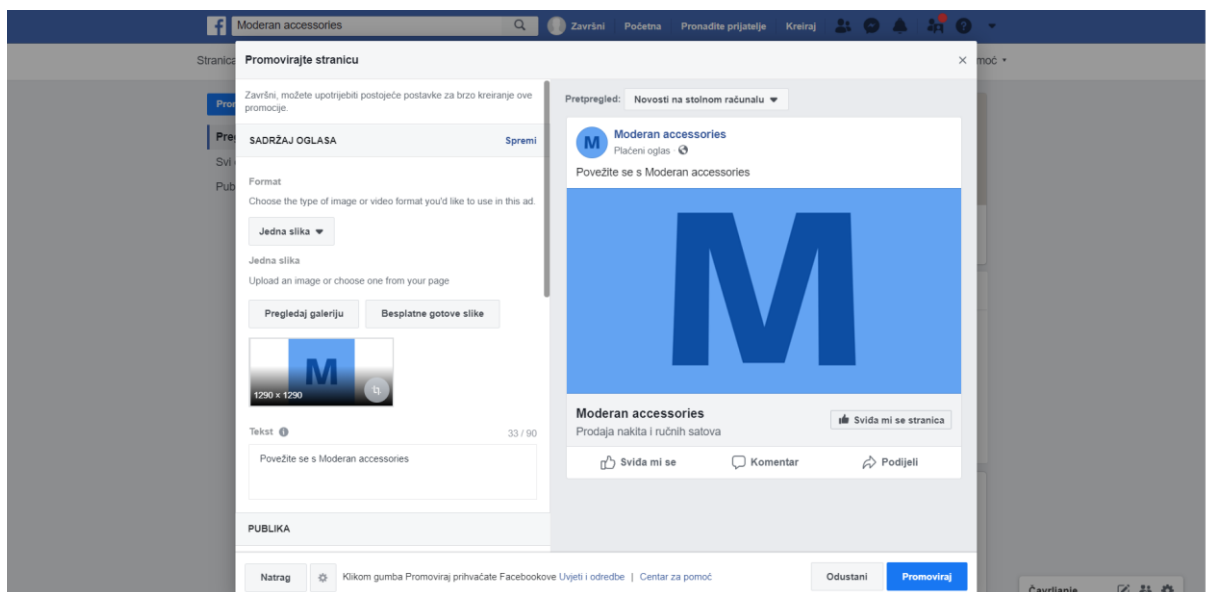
f Moderan accessories
Završni Početna Pronađite prijatelje Kreiraj

Stranica moć

Pron
Pre
Svi
Pub

Promovirajte stranicu ×

Završni, možete upotrijebiti postojeće postavke za brzo kreiranje ove promocije.

SADRŽAJ OGLASA Spremi

Format
Choose the type of image or video format you'd like to use in this ad.

Jedna slika

Jedna slika
Upload an image or choose one from your page

Pregledaj galeriju
Besplatne gotove slike

M
1290 × 1290

Tekst 33 / 90

Povežite se s Moderan accessories

PUBLIKA

Pretpregled: Novosti na stolnom računalu

M
Moderan accessories
Plaćeni oglas

Povežite se s Moderan accessories

M

Moderan accessories
Prodaja nakita i ručnih satova
Sviđa mi se stranica

Sviđa mi se Komentar Podijeli

Natrag Klikom gumba Promoviraj prihvaćate Facebookove Uvjeti i odredbe | Centar za pomoć Odustani Promoviraj

Čavrljanje